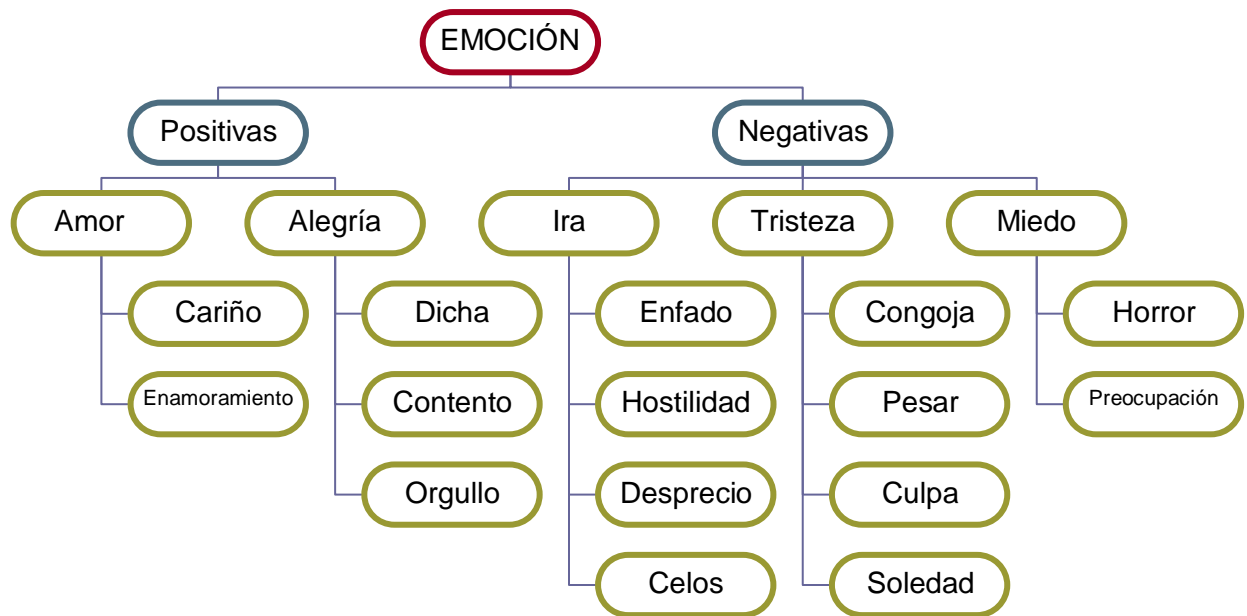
EMOCIÓN

Positivas

Negativas

Amor

Alegría

Ira

Tristeza

Miedo

Cariño

Enamoramiento

Dicha

Contento

Orgullo

Enfado

Hostilidad

Desprecio

Celos

Congoja

Pesar

Culpa

Soledad

Horror

Preocupación